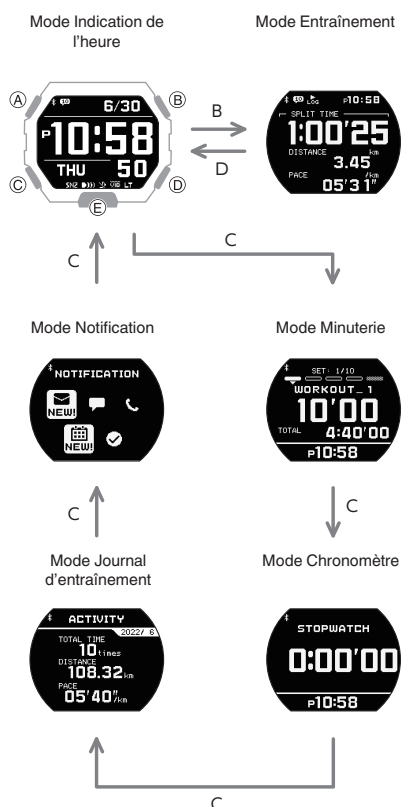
Mode Indication de l'heure

Mode Entraînement

Ⓐ

Ⓑ

Ⓒ

Ⓓ

Ⓔ

6/30

P 10:58

THU 50

SN2 LT

B

D

LOG P10:58

SPLIT TIME

1:00'25

DISTANCE km

3.45

PACE /km

05'31"

C

C

Mode Notification

Mode Minuterie

NOTIFICATION

NEW!

NEW!

SET: 1/10

WORKOUT_1

10'00

TOTAL 4:40'00

P10:58

C

C

Mode Journal d'entraînement

Mode Chronomètre

ACTIVITY

TOTAL TIME 2022/ 6

10 times

DISTANCE

108.32 km

PACE

05'40" /km

STOPWATCH

0:00'00

P10:58

C